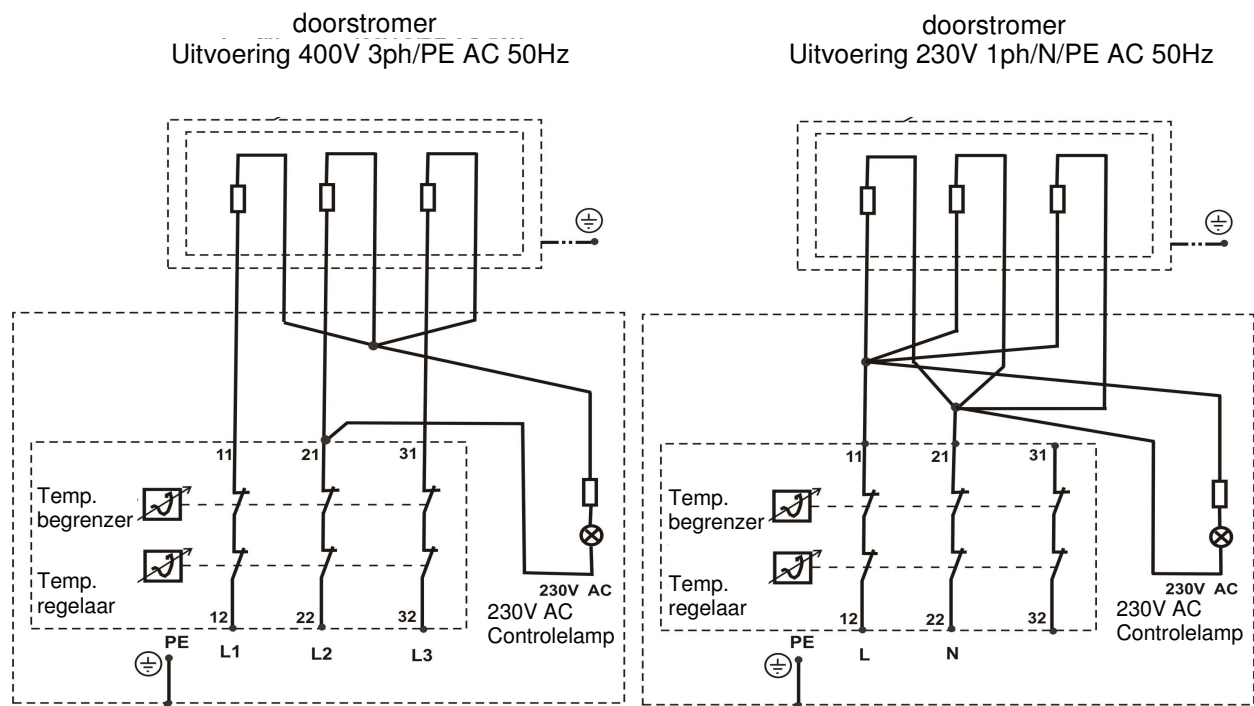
doorstromer
Uitvoering 400V 3ph/PE AC 50Hz

11
21
31
Temp. begrenzer
Temp. regelaar
12
22
32
PE
L1
L2
L3
230V AC
230V AC
Controlelamp

doorstromer
Uitvoering 230V 1ph/N/PE AC 50Hz

11
21
31
Temp. begrenzer
Temp. regelaar
12
22
32
PE
L
N
230V AC
230V AC
Controlelamp